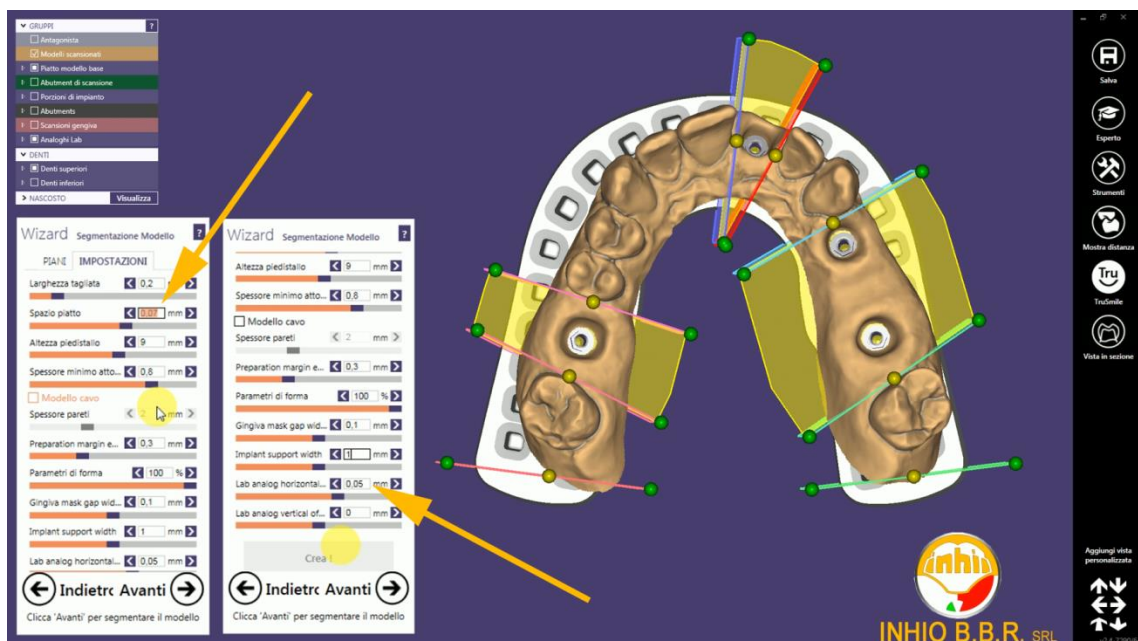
GRUPPI
Antagonista
Modelli scansionati
Piatto modello base
Abutment di scansione
Porzioni di impianto
Abutments
Scansioni gengiva
Analoghi Lab
DENTI
Denti superiori
Denti inferiori
NASCOSTO
Visualizza

Wizard Segmentazione Modello
PIANI IMPOSTAZIONI
Larghezza tagliata 0,2
Spazio piatto 0,07 mm
Altezza piedistallo 9 mm
Spessore minimo atto... 0,6 mm
Modello cavo
Spessore pareti 2 mm
Preparation margin e... 0,3 mm
Parametri di forma 100 %
Gingiva mask gap wid... 0,1 mm
Implant support width 1 mm
Lab analog horizontal... 0,05 mm
Indietro Avanti
Clicca 'Avanti' per segmentare il modello

Wizard Segmentazione Modello
Altezza piedistallo 9 mm
Spessore minimo atto... 0,6 mm
Modello cavo
Spessore pareti 2 mm
Preparation margin e... 0,3 mm
Parametri di forma 100 %
Gingiva mask gap wid... 0,1 mm
Implant support width 1 mm
Lab analog horizontal... 0,05 mm
Lab analog vertical of... 0 mm
Crea
Indietro Avanti
Clicca 'Avanti' per segmentare il modello

Salva
Esperto
Strumenti
Mostra distanza
Tru
TruSmile
Vista in sezione
Aggiungi vista personalizzata

inhio
INHIO B.B.R. SRL